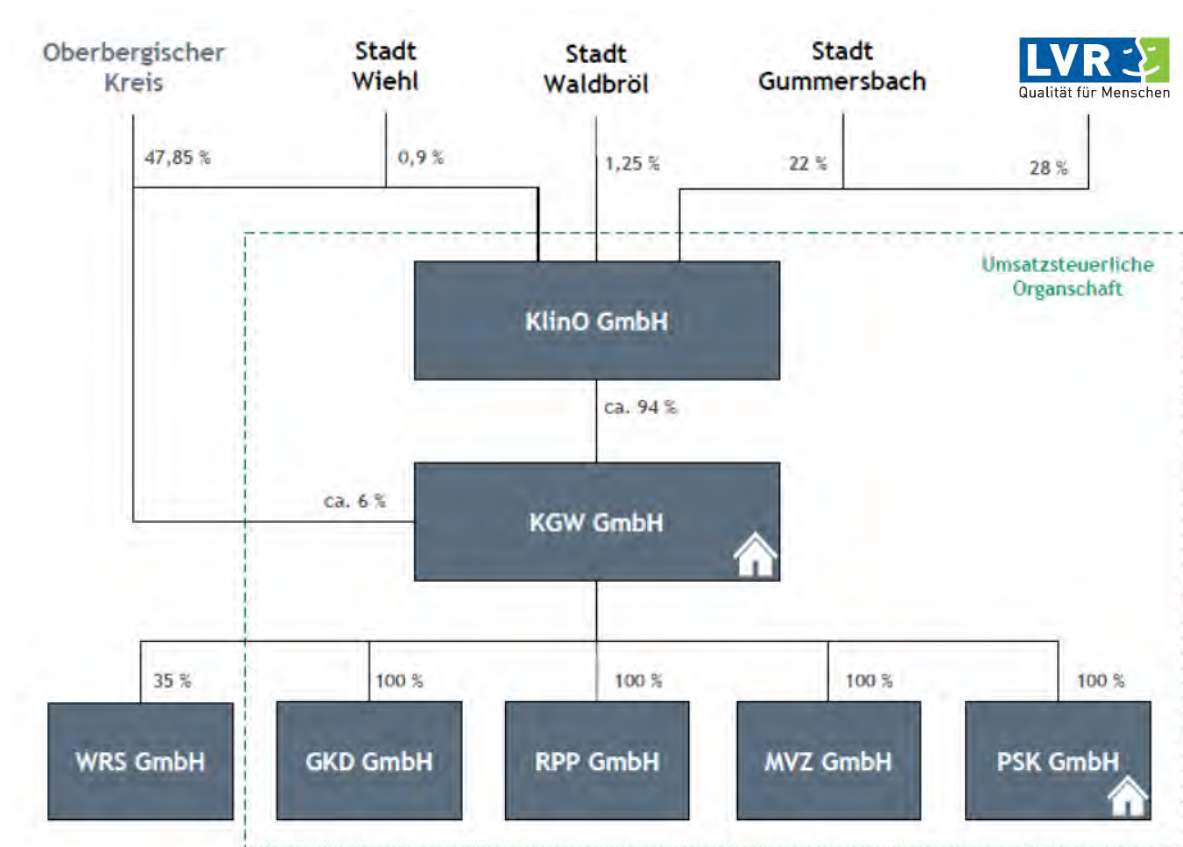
Oberbergischer Kreis

Stadt Wiehl

Stadt Waldbröl

Stadt Gummersbach

LVR
Qualität für Menschen

47,85 %

0,9 %

1,25 %

22 %

28 %

Umsatzsteuerliche Organschaft

KlinO GmbH

ca. 94 %

ca. 6 %

KGW GmbH

35 %

100 %

100 %

100 %

100 %

WRS GmbH

GKD GmbH

RPP GmbH

MVZ GmbH

PSK GmbH